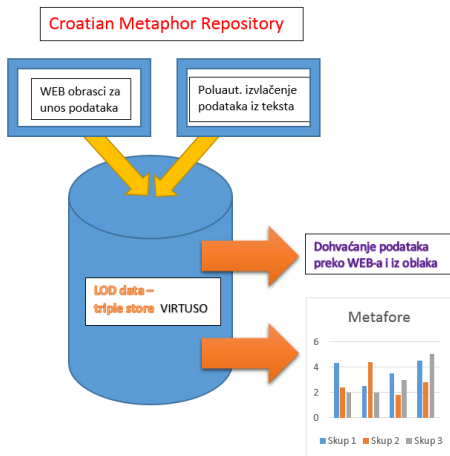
Croatian Metaphor Repository

WEB obrasci za unos podataka

Poluaut. izvlačenje podataka iz teksta

LOD data – triple store VIRTUSO

Dohvaćanje podataka preko WEB-a i iz oblaka

Metafore

6
4
2
0

Skup 1 Skup 2 Skup 3